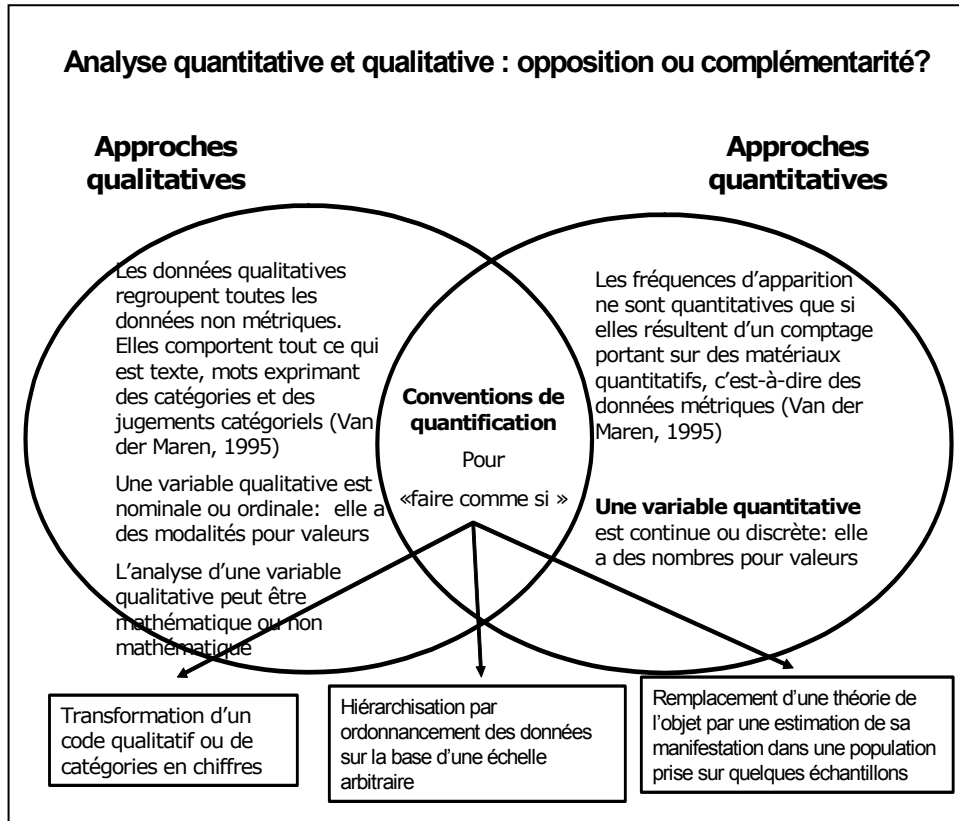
Analyse quantitative et qualitative : opposition ou complémentarité?

Approches qualitatives

Approches quantitatives

Les données qualitatives regroupent toutes les données non métriques. Elles comportent tout ce qui est texte, mots exprimant des catégories et des jugements catégoriels (Van der Maren, 1995)

Une variable qualitative est nominale ou ordinale: elle a des modalités pour valeurs

L'analyse d'une variable qualitative peut être mathématique ou non mathématique

Conventions de quantification

Pour

«faire comme si »

Les fréquences d'apparition ne sont quantitatives que si elles résultent d'un comptage portant sur des matériaux quantitatifs, c'est-à-dire des données métriques (Van der Maren, 1995)

Une variable quantitative est continue ou discrète: elle a des nombres pour valeurs

Transformation d'un code qualitatif ou de catégories en chiffres

Hiérarchisation par ordonnancement des données sur la base d'une échelle arbitraire

Remplacement d'une théorie de l'objet par une estimation de sa manifestation dans une population prise sur quelques échantillons